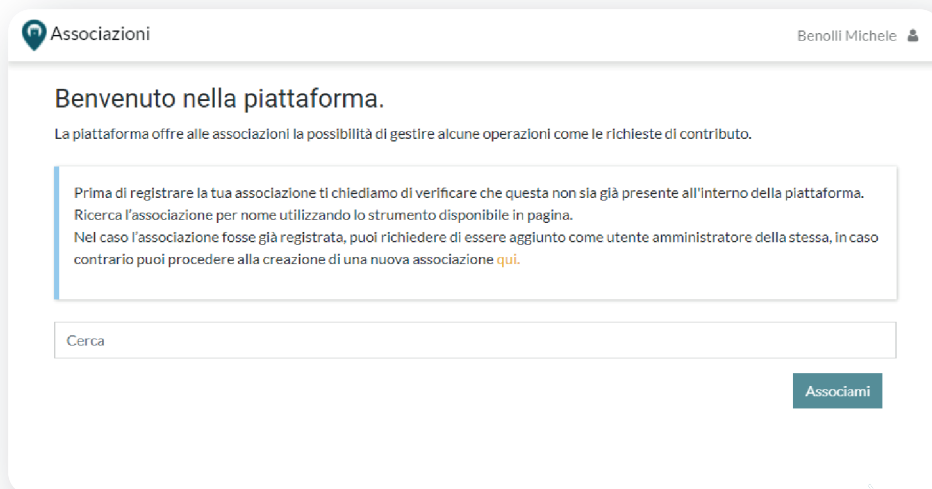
Associazioni

Benolli Michele

Benvenuto nella piattaforma.

La piattaforma offre alle associazioni la possibilità di gestire alcune operazioni come le richieste di contributo.

Prima di registrare la tua associazione ti chiediamo di verificare che questa non sia già presente all'interno della piattaforma.
Ricerca l'associazione per nome utilizzando lo strumento disponibile in pagina.
Nel caso l'associazione fosse già registrata, puoi richiedere di essere aggiunto come utente amministratore della stessa, in caso contrario puoi procedere alla creazione di una nuova associazione qui.

Cerca

Associami